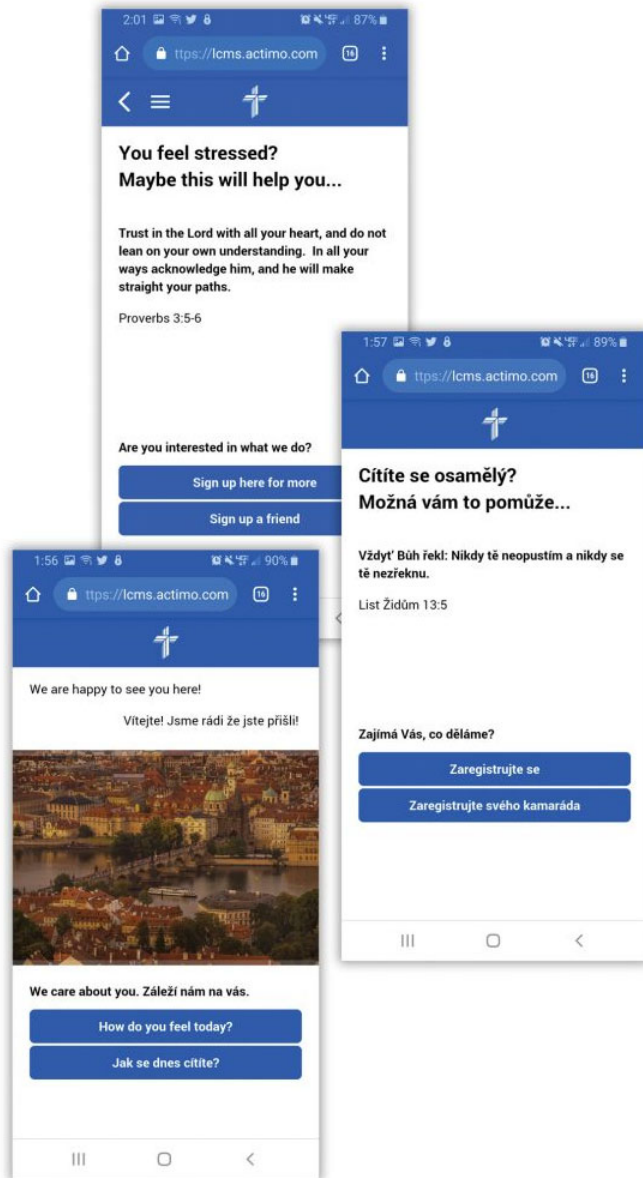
2:01 87%

ttps://lcms.actimo.com 16

You feel stressed?
Maybe this will help you...

Trust in the Lord with all your heart, and do not lean on your own understanding. In all your ways acknowledge him, and he will make straight your paths.

Proverbs 3:5-6

Are you interested in what we do?

Sign up here for more

Sign up a friend

1:57 89%

ttps://lcms.actimo.com 16

Cítíte se osamělý?
Možná vám to pomůže...

Vždyť Bůh řekl: Nikdy tě neopustím a nikdy se tě nezřeknu.

List Židům 13:5

Zajímá Vás, co děláme?

Zaregistrujte se

Zaregistrujte svého kamaráda

1:56 90%

ttps://lcms.actimo.com 16

We are happy to see you here!

Vítejte! Jsme rádi že jste přišli!

We care about you. Záleží nám na vás.

How do you feel today?

Jak se dnes cítíte?